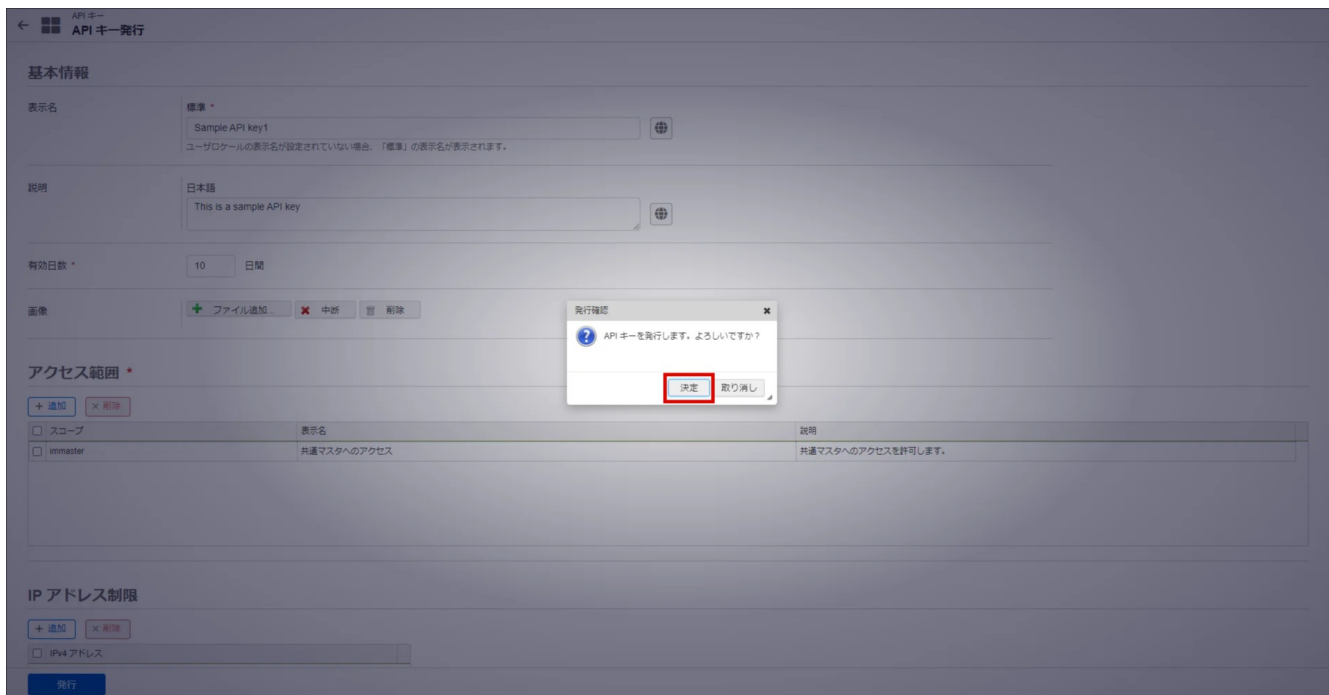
API キー
API キー発行

基本情報

表示名

標準 *

Sample API key1

ユーザロケールの表示名が設定されていない場合、「標準」の表示名が表示されます。

説明

日本語

This is a sample API key

有効日数 *

10 日間

画像

ファイル追加... 中断 削除

発行確認

API キーを発行します。よろしいですか？

決定 取り消し

アクセス範囲 *

+ 追加 × 削除

| スコープ | 表示名 | 説明 |
|---|---|---|
| immaster | 共通マスタへのアクセス | 共通マスタへのアクセスを許可します。 |

IP アドレス制限

+ 追加 × 削除

| IPv4 アドレス |
|---|

発行